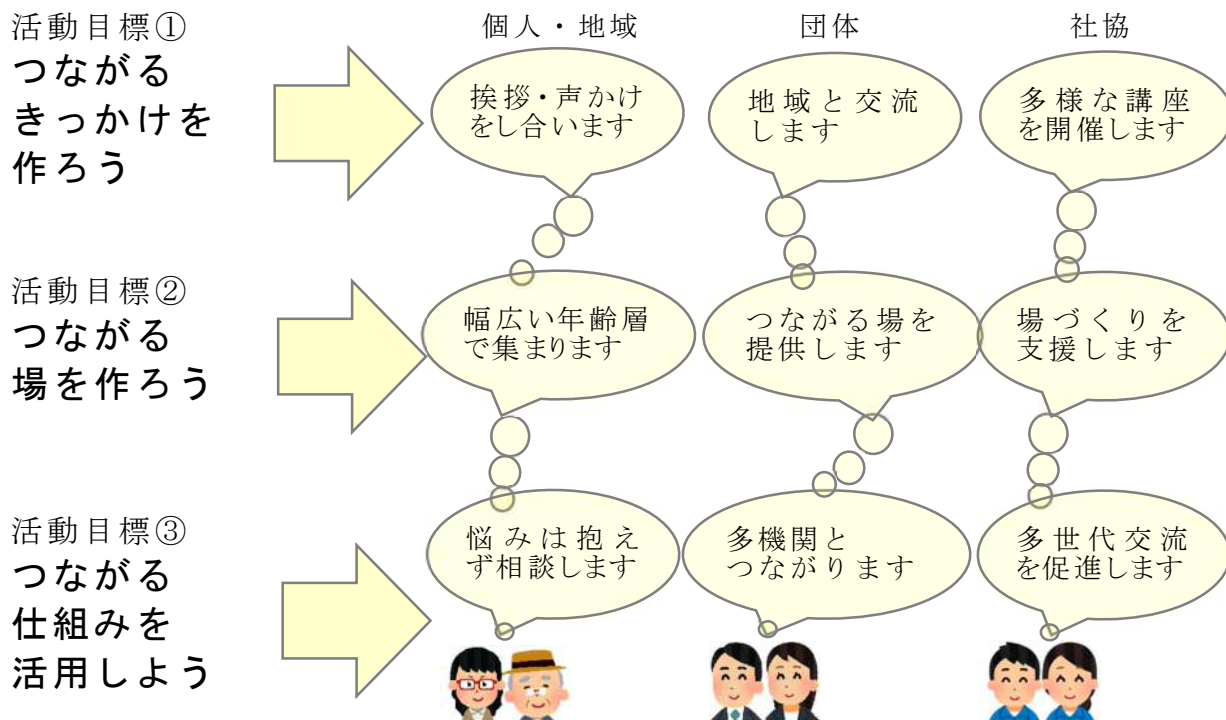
活動目標①
つながるきっかけを作ろう

個人・地域

団体

社協

挨拶・声かけをし合います

地域と交流します

多様な講座を開催します

活動目標②
つながる場を作ろう

幅広い年齢層で集まります

つながる場を提供します

場づくりを支援します

活動目標③
つながる仕組みを活用しよう

悩みは抱えず相談します

多機関とつながります

多世代交流を促進します